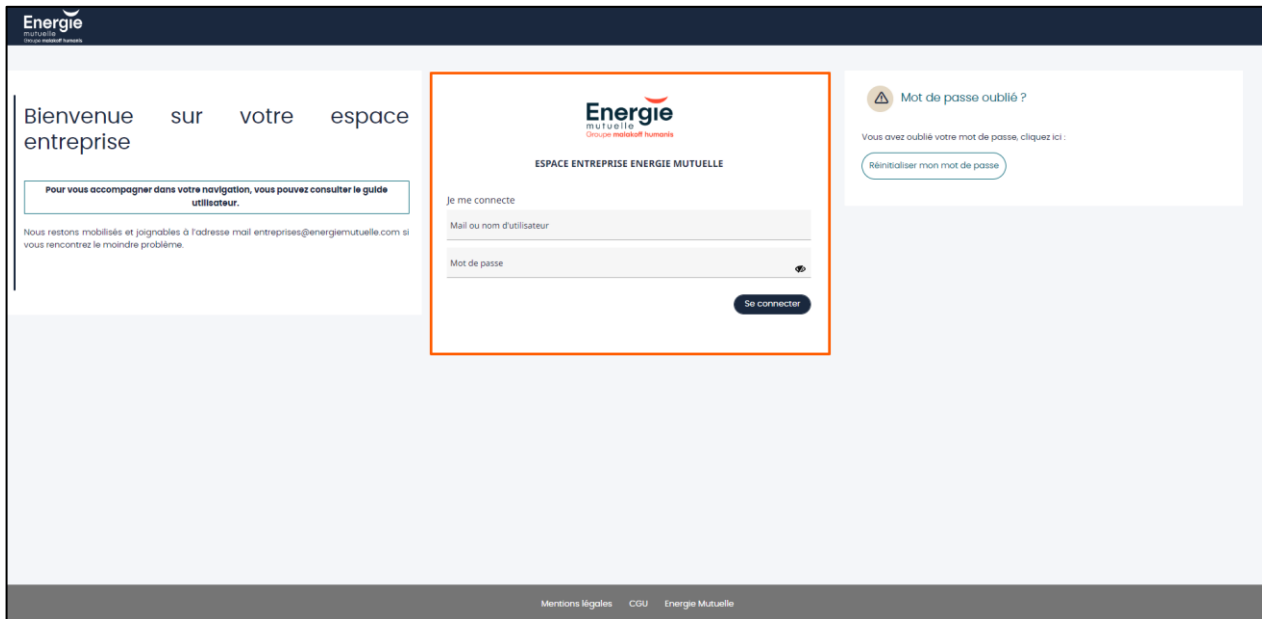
Energie
mutuelle
Groupe malakoff humanis

Bienvenue sur votre espace entreprise

Pour vous accompagner dans votre navigation, vous pouvez consulter le guide utilisateur.

Nous restons mobilisés et joignables à l'adresse mail entreprises@energiemutuelle.com si vous rencontrez le moindre problème.

Energie
mutuelle
Groupe malakoff humanis

ESPACE ENTREPRISE ENERGIE MUTUELLE

Je me connecte

Mail ou nom d'utilisateur

Mot de passe

Se connecter

Mot de passe oublié ?

Vous avez oublié votre mot de passe, cliquez ici :

Réinitialiser mon mot de passe

Mentions légales CGU Energie Mutuelle